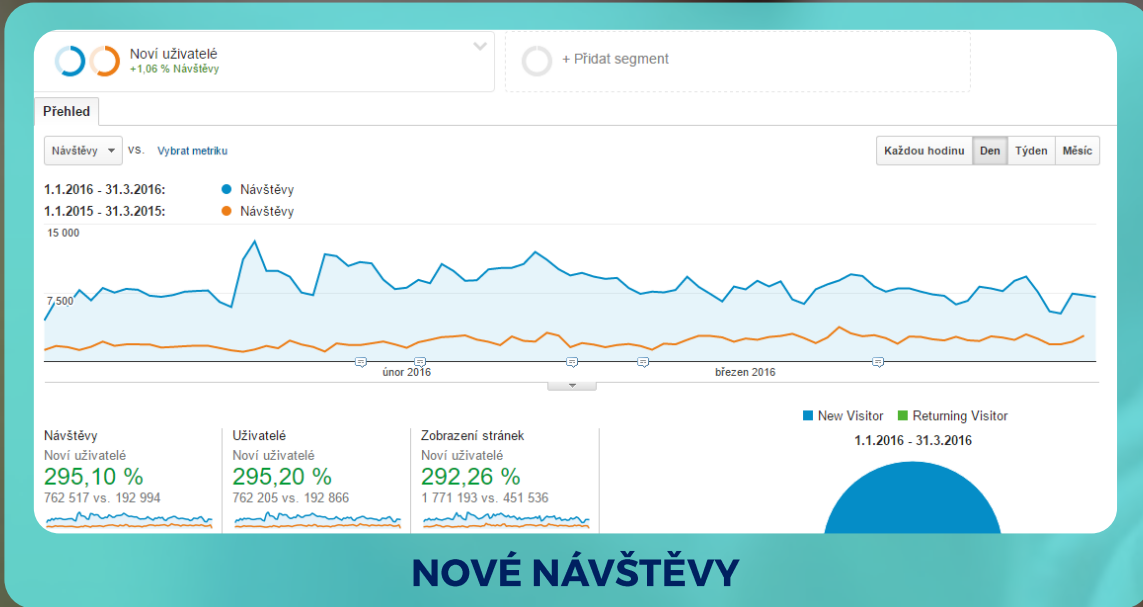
Noví uživatelé
+1,06 % Návštěvy

+ Přidat segment

Přehled

Návštěvy vs. Vybrat metriku

Každou hodinu | Den | Týden | Měsíc

1.1.2016 - 31.3.2016: Návštěvy
1.1.2015 - 31.3.2015: Návštěvy

15 000
7 500

únor 2016
březen 2016

Návštěvy
Noví uživatelé
295,10 %
762 517 vs. 192 994

Uživatelé
Noví uživatelé
295,20 %
762 205 vs. 192 866

Zobrazení stránek
Noví uživatelé
292,26 %
1 771 193 vs. 451 536

New Visitor Returning Visitor
1.1.2016 - 31.3.2016

NOVÉ NÁVŠTĚVY